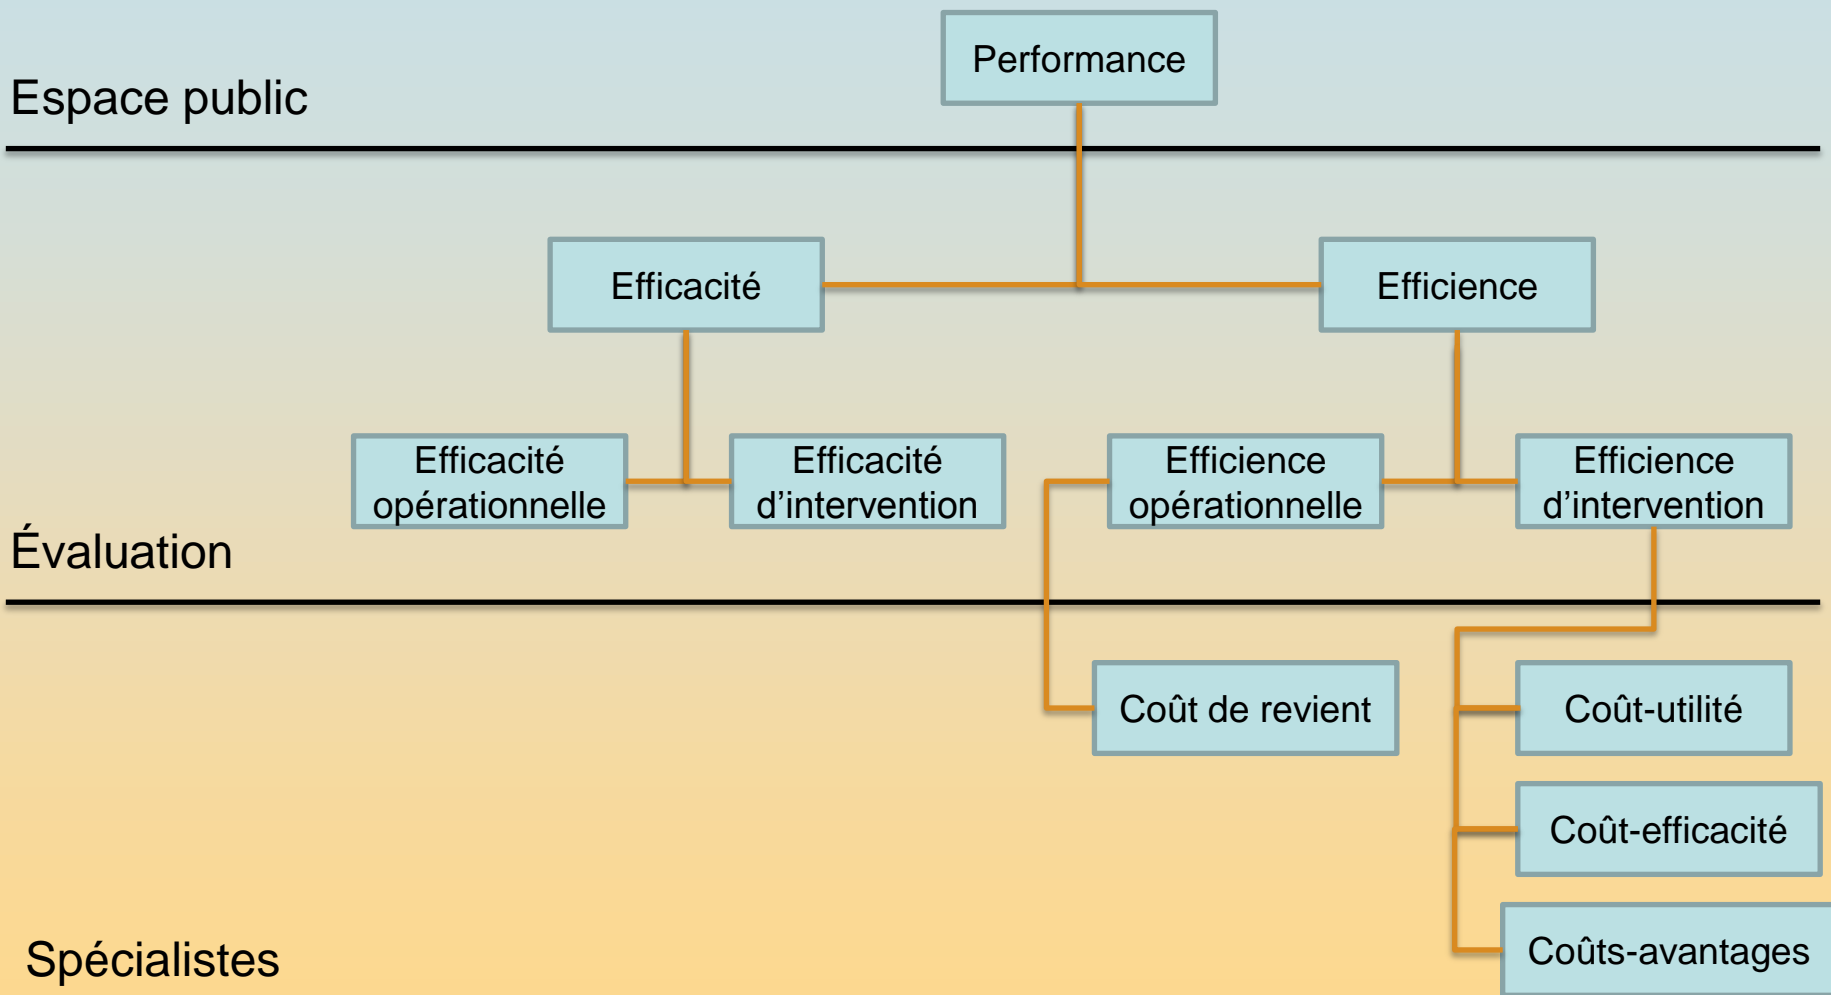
Espace public

Performance

Efficacité

Efficience

Efficacité opérationnelle

Efficacité d’intervention

Efficience opérationnelle

Efficience d’intervention

Évaluation

Coût de revient

Coût-utilité

Coût-efficacité

Coûts-avantages

Spécialistes